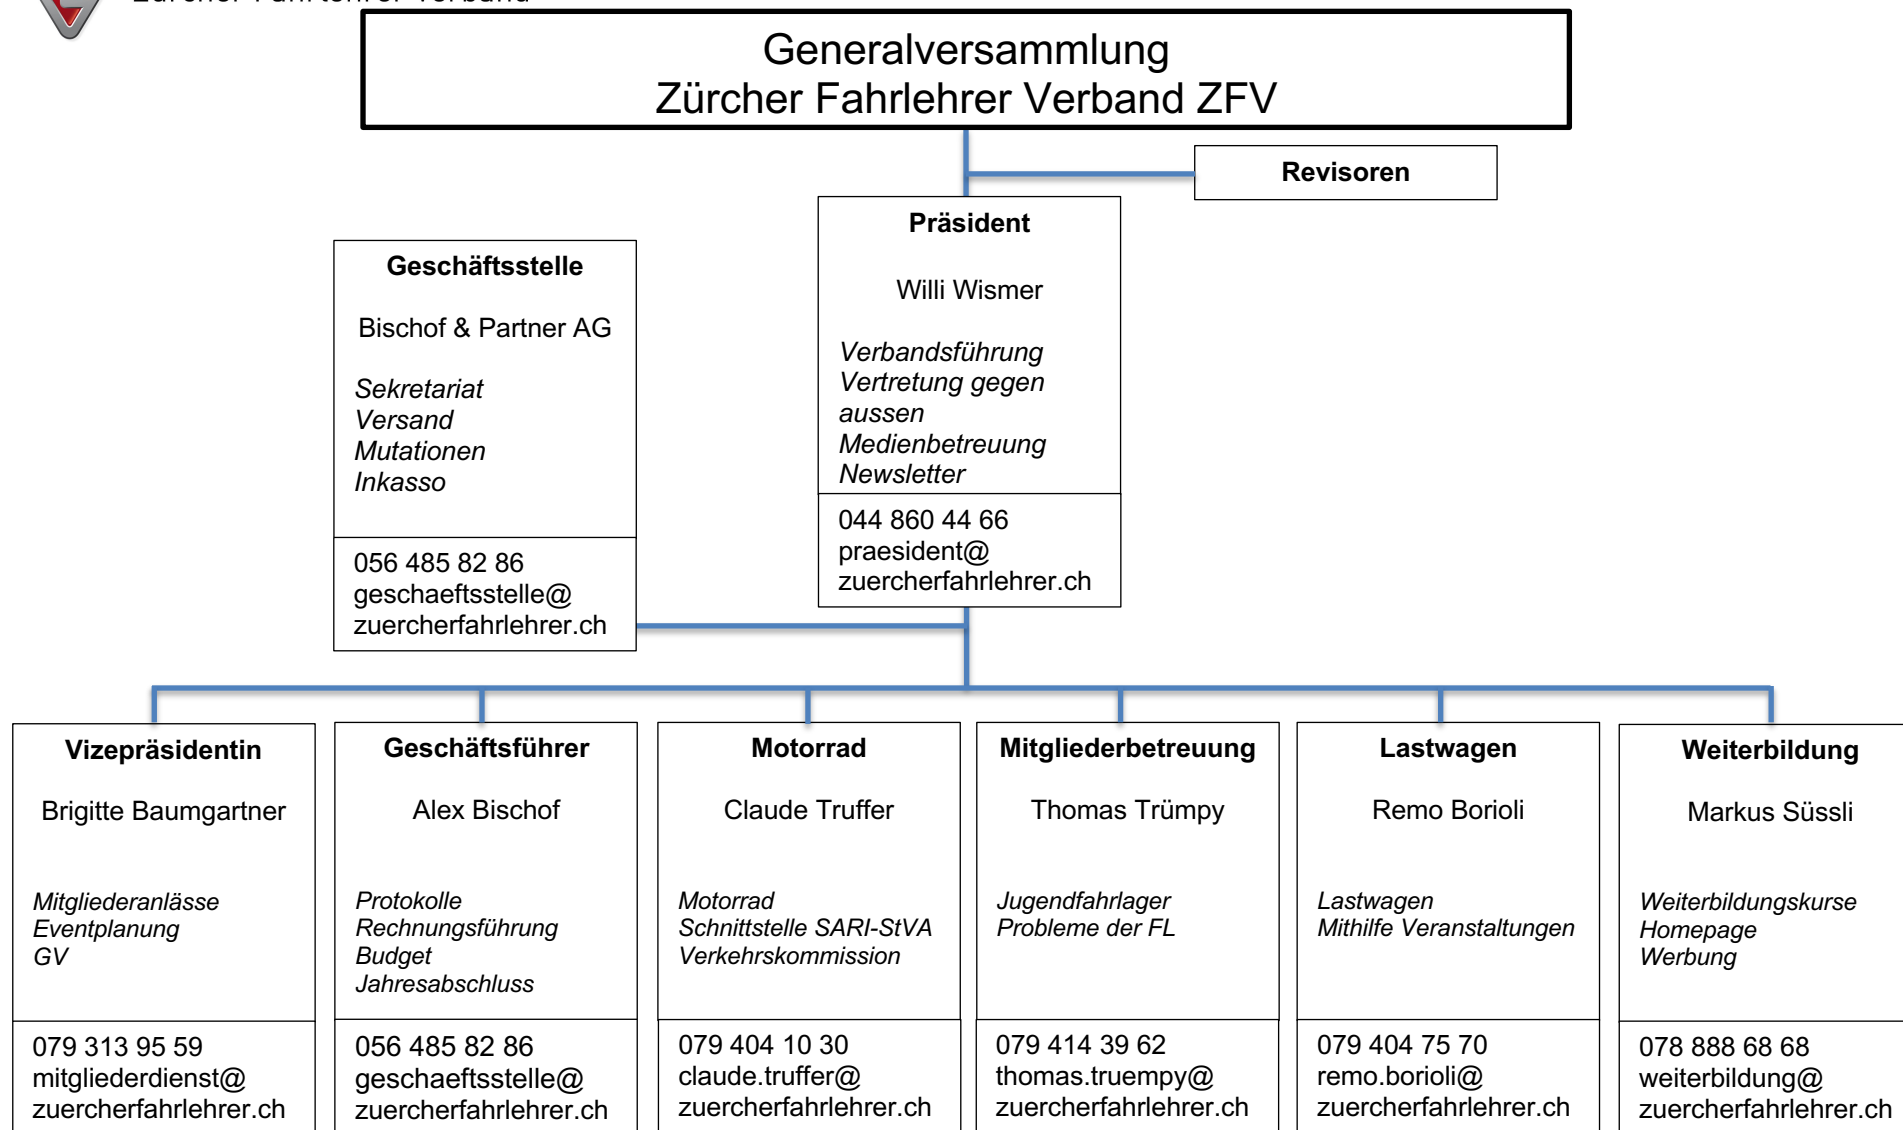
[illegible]

Generalversammlung
Zürcher Fahrlehrer Verband ZFV

Revisoren

Präsident

Willi Wismer

*Verbandsführung*
*Vertretung gegen aussen*
*Medienbetreuung*
*Newsletter*

044 860 44 66
praesident@
zuercherfahrlehrer.ch

Geschäftsstelle

Bischof & Partner AG

*Sekretariat*
*Versand*
*Mutationen*
*Inkasso*

056 485 82 86
geschaeftsstelle@
zuercherfahrlehrer.ch

Vizepräsidentin

Brigitte Baumgartner

*Mitgliederanlässe*
*Eventplanung*
*GV*

079 313 95 59
mitgliederdienst@
zuercherfahrlehrer.ch

Geschäftsführer

Alex Bischof

*Protokolle*
*Rechnungsführung*
*Budget*
*Jahresabschluss*

056 485 82 86
geschaeftsstelle@
zuercherfahrlehrer.ch

Motorrad

Claude Truffer

*Motorrad*
*Schnittstelle SARI-StVA*
*Verkehrskommission*

079 404 10 30
claude.truffer@
zuercherfahrlehrer.ch

Mitgliederbetreuung

Thomas Trümpy

*Jugendfahrlager*
*Probleme der FL*

079 414 39 62
thomas.truempy@
zuercherfahrlehrer.ch

Lastwagen

Remo Borioli

*Lastwagen*
*Mithilfe Veranstaltungen*

079 404 75 70
remo.borioli@
zuercherfahrlehrer.ch

Weiterbildung

Markus Süssli

*Weiterbildungskurse*
*Homepage*
*Werbung*

078 888 68 68
weiterbildung@
zuercherfahrlehrer.ch